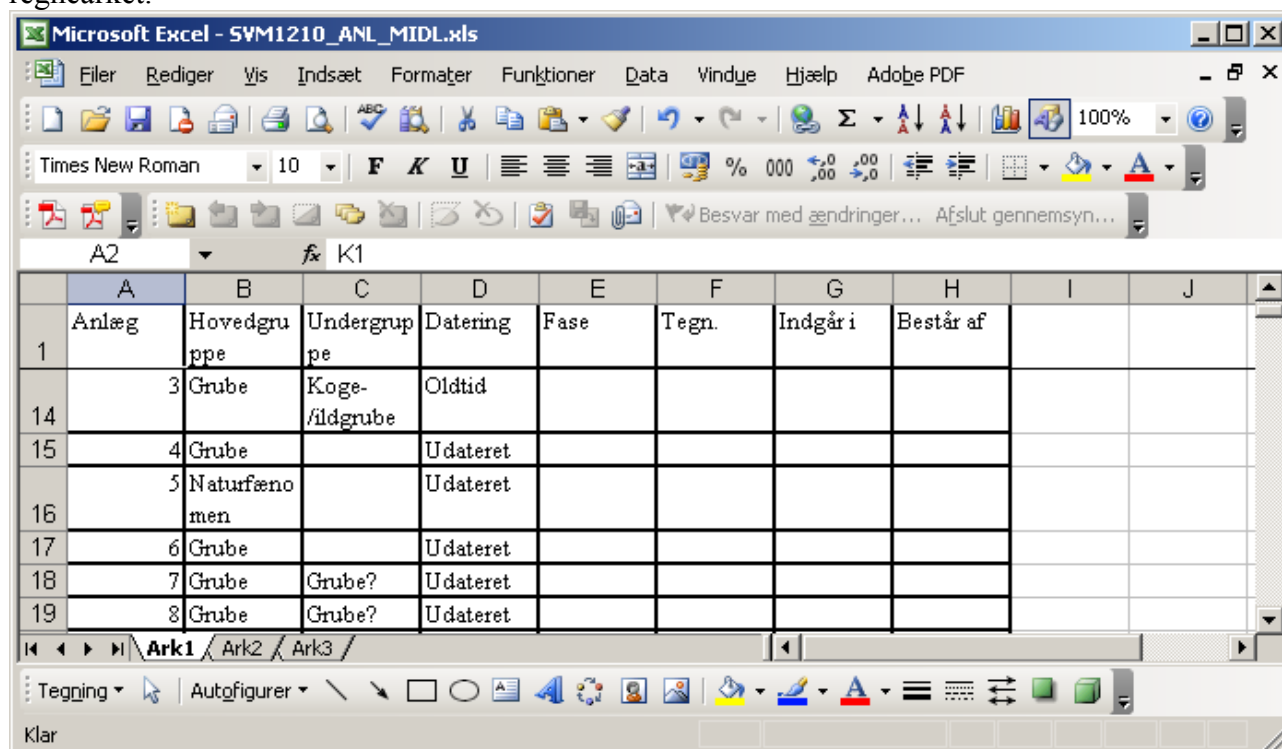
regnearket.

Microsoft Excel - SVM1210_ANL_MIDL.xls

Filer Rediger Vis Indsæt Formater Funktioner Data Vindue Hjælp Adobe PDF

100%

Times New Roman 10 F K U % 000

Besvar med ændringer... Afslut gennemsyn...

A2 $f_x$ K1

| | A | B | C | D | E | F | G | H | I | J |
|---|---|---|---|---|---|---|---|---|---|---|
| 1 | Anlæg | Hovedgruppe | Undergruppe | Datering | Fase | Tegn. | Indgår i | Består af | | |
| 14 | 3 | Grube | Koge-/ildgrube | Oldtid | | | | | | |
| 15 | 4 | Grube | | Udateret | | | | | | |
| 16 | 5 | Naturfænomen | | Udateret | | | | | | |
| 17 | 6 | Grube | | Udateret | | | | | | |
| 18 | 7 | Grube | Grube? | Udateret | | | | | | |
| 19 | 8 | Grube | Grube? | Udateret | | | | | | |

Ark1 Ark2 Ark3

Tegning Autofigurer

Klar